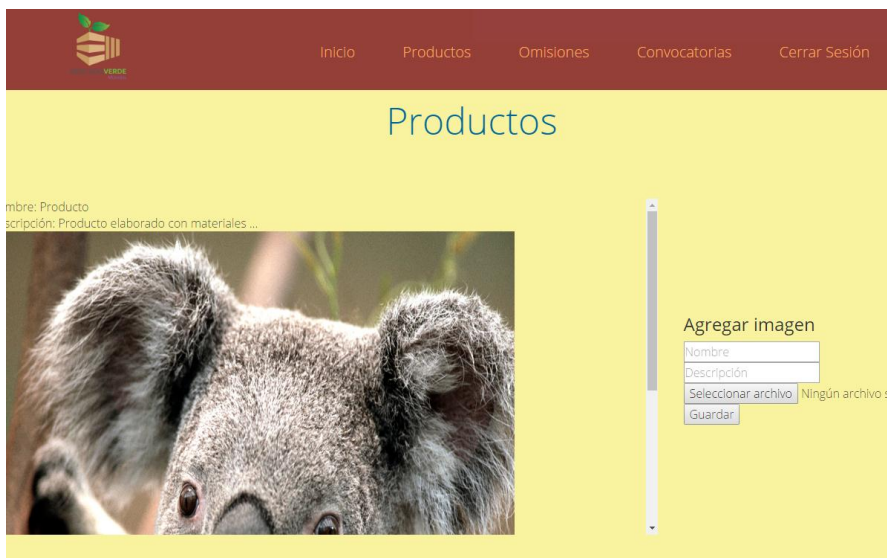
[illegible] VERDE

Inicio Productos Omisiones Convocatorias Cerrar Sesión

Productos

mbre: Producto
scripción: Producto elaborado con materiales ...

Agregar imagen
Nombre
Descripción
Seleccionar archivo Ningún archivo s
Guardar